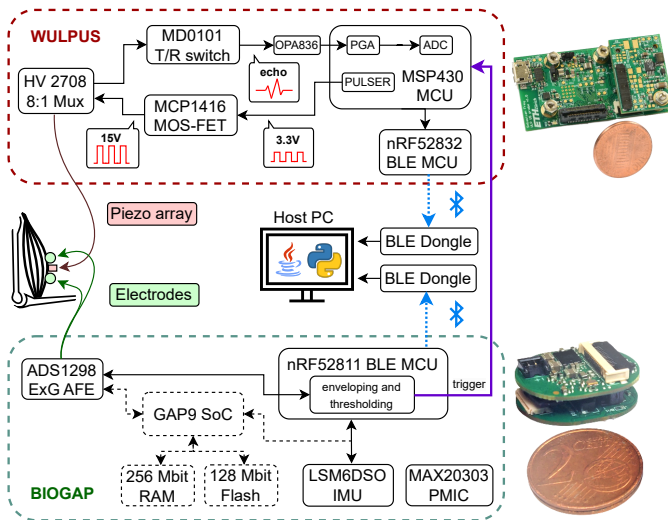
WULPUS

MD0101 T/R switch

OPA836

PGA

ADC

HV 2708 8:1 Mux

echo

PULSER

MSP430 MCU

MCP1416 MOS-FET

15V

3.3V

nRF52832 BLE MCU

Piezo array

Host PC

BLE Dongle

BLE Dongle

Electrodes

ADS1298 ExG AFE

nRF52811 BLE MCU

enveloping and thresholding

trigger

GAP9 SoC

256 Mbit RAM

128 Mbit Flash

LSM6DSO IMU

MAX20303 PMIC

BIOGAP